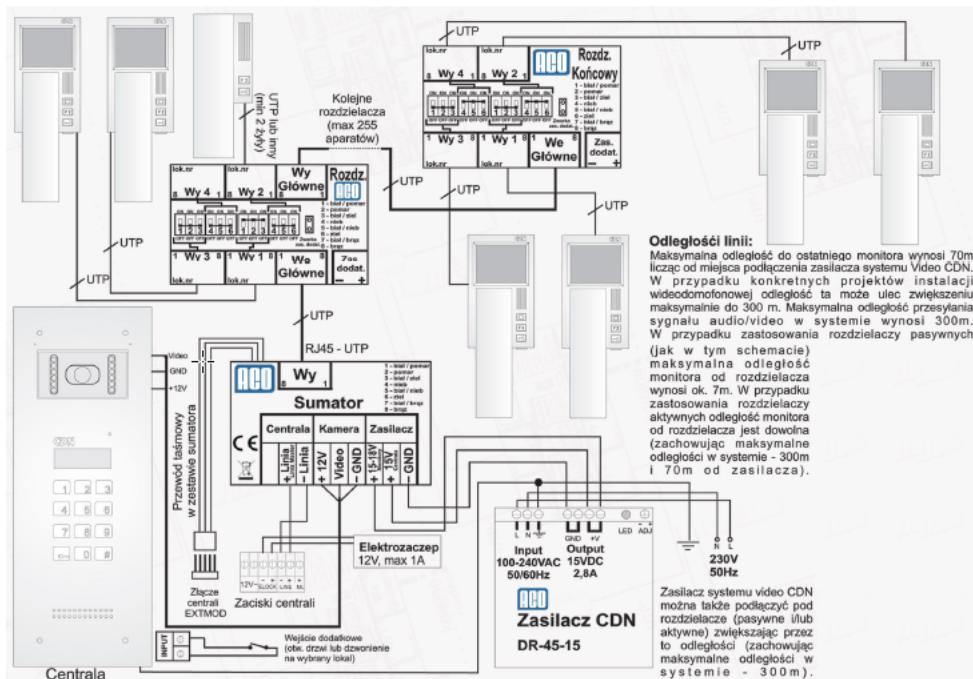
UTP

UTP lub inny (min 2 żyły)

Kolejne rozdzielacza (max 255 aparatów)

lok.nr
Wy 4
lok.nr
Wy 2
ACO
Rozdz. Końcowy
1 - biał / pomar
2 - pomar
3 - biał / ziel
4 - nieb
5 - biał / nieb
6 - ziel
7 - biał / brąz
8 - brąz
Wy 3
Wy 1
We Główne
Zas. dodat.
− +

UTP

UTP

UTP

lok.nr
Wy 4
lok.nr
Wy 2
Wy Główne
Rozdz.
ACO
1 - biał / pomar
2 - pomar
3 - biał / ziel
4 - nieb
5 - biał / nieb
6 - ziel
7 - biał / brąz
8 - brąz
Wy 3
Wy 1
We Główne
Zas. dodat.
− +
lok.nr
lok.nr

UTP

UTP

UTP

UTP

RJ45 - UTP

Odległości linii:
Maksymalna odległość do ostatniego monitora wynosi 70m licząc od miejsca podłączenia zasilacza systemu Video CDN. W przypadku konkretnych projektów instalacji wideodomofonowej odległość ta może ulec zwiększeniu maksymalnie do 300 m. Maksymalna odległość przesyłania sygnału audio/video w systemie wynosi 300m. W przypadku zastosowania rozdzielaczy pasywnych (jak w tym schemacie) maksymalna odległość monitora od rozdzielacza wynosi ok. 7m. W przypadku zastosowania rozdzielaczy aktywnych odległość monitora od rozdzielacza jest dowolna (zachowując maksymalne odległości w systemie - 300m i 70m od zasilacza).

Video
GND
+12V

Przewód taśmowy w zestawie sumatora

ACO
Wy
1 - biał / pomar
2 - pomar
3 - biał / ziel
4 - nieb
5 - biał / nieb
6 - ziel
7 - biał / brąz
8 - brąz
Sumator
CE
Centrala
Kamera
Zasilacz
+ Linia
− Linia
+ 12V
Video
− GND
+ 15-18V
+ 15V
− GND

Złącze centrali EXTMOD

12V SLOCK LNS ML
Zaciski centrali

Elektrozaczep
12V, max 1A

L N
GND +V
LED ADJ
Input
100-240VAC
50/60Hz
Output
15VDC
2,8A
ACO
Zasilacz CDN
DR-45-15

N L
230V
50Hz

Zasilacz systemu video CDN można także podłączyć pod rozdzielacze (pasywne i/lub aktywne) zwiększając przez to odległości (zachowując maksymalne odległości w systemie - 300m).

INPUT
Wejście dodatkowe (otw. drzwi lub dzwonienie na wybrany lokal)

Centrala